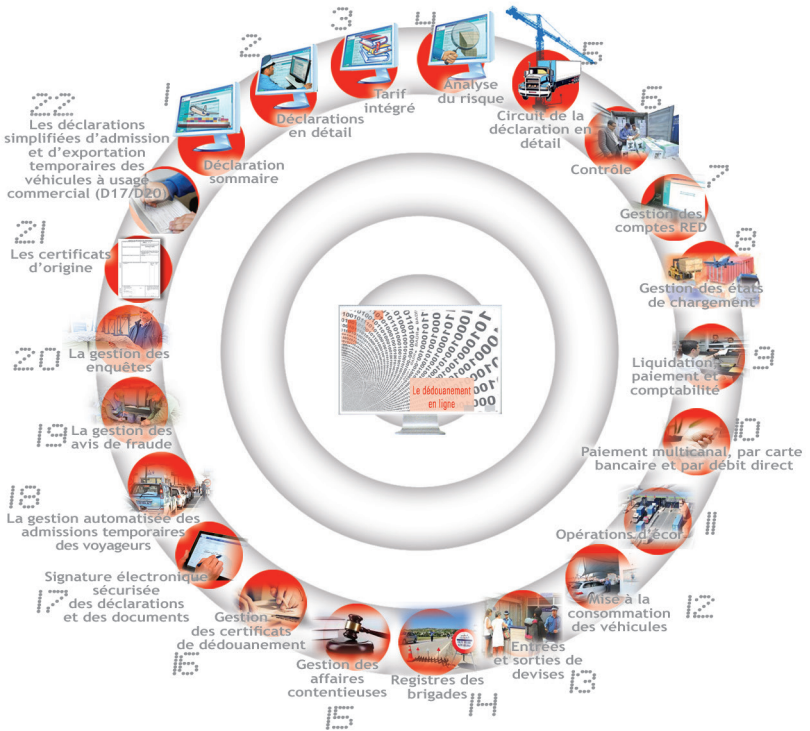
1
Déclaration sommaire

2
Déclarations en détail

3
Tarif intégré

4
Analyse du risque

5
Circuit de la déclaration en détail

6
Contrôle

7
Gestion des comptes RED

8
Gestion des états de chargement

9
Liquidation, paiement et comptabilité

10
Paiement multicanal, par carte bancaire et par débit direct

11
Opérations d'écor

12
Mise à la consommation des véhicules

13
Entrées et sorties de devises

14
Registres des brigades

15
Gestion des affaires contentieuses

16
Gestion des certificats de dédouanement

17
Signature électronique sécurisée des déclarations et des documents

18
La gestion automatisée des admissions temporaires des voyageurs

19
La gestion des avis de fraude

20
La gestion des enquêtes

21
Les certificats d'origine

22
Les déclarations simplifiées d'admission et d'exportation temporaires des véhicules à usage commercial (D17/D20)

Le dédouanement en ligne